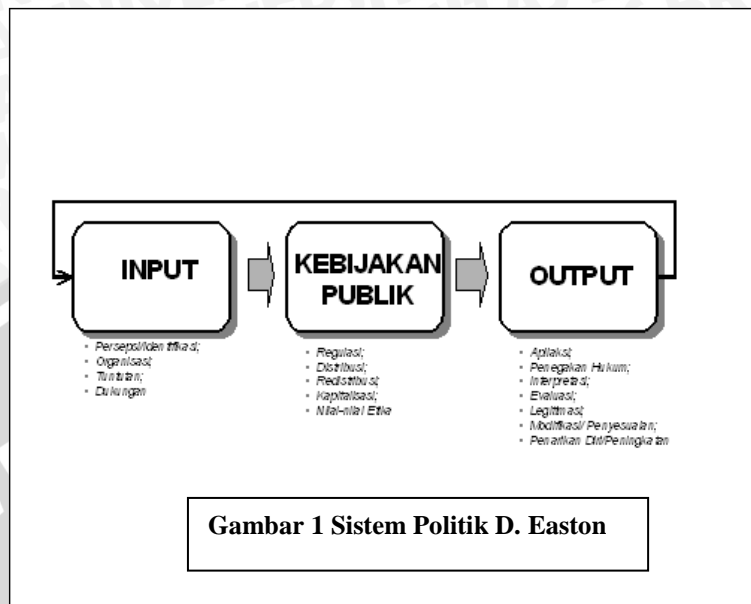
INPUT

KEBIJAKAN PUBLIK

OUTPUT

- Persepsi/Identifikasi;
- Organisasi;
- Tuntutan;
- Dukungan

- Regulasi;
- Distribusi;
- Redistribusi;
- Kapitalisasi;
- Nilai-nilai Etika

- Aplikasi;
- Penegakan Hukum;
- Interpretasi;
- Evaluasi;
- Legitimasi;
- Modifikasi/ Penyesuaian;
- Penarikan Diri/Peningkatan

Gambar 1 Sistem Politik D. Easton